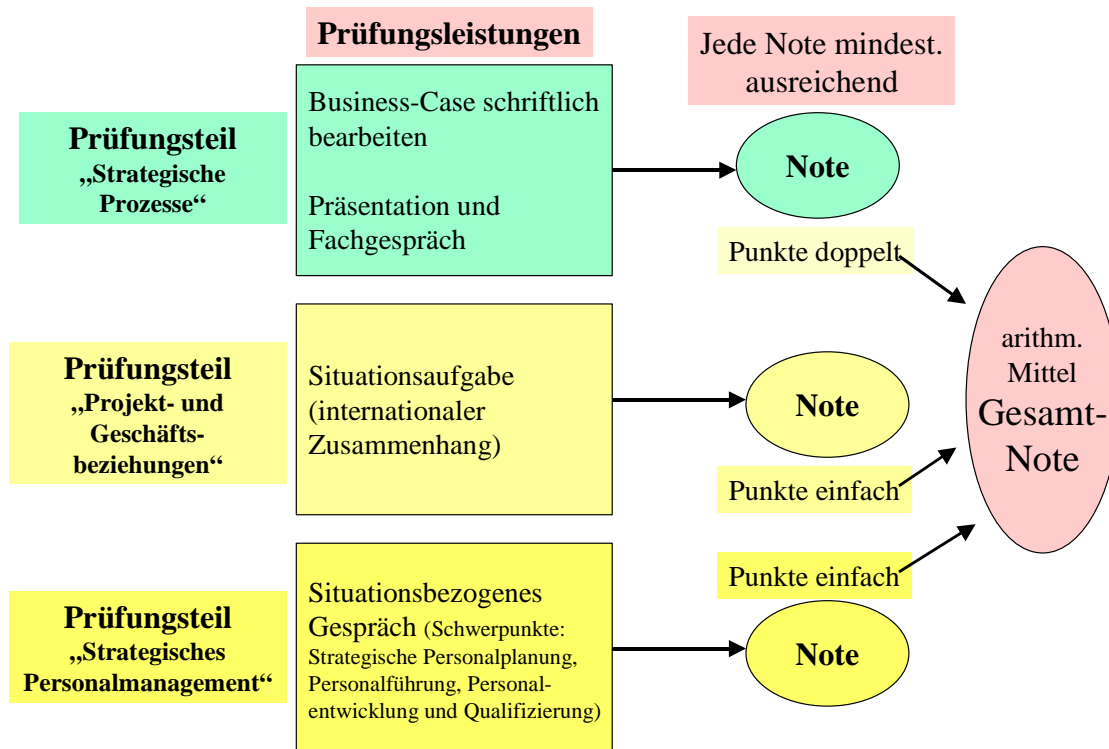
Prüfungsleistungen

Jede Note mindest. ausreichend

Prüfungsteil „Strategische Prozesse“

Business-Case schriftlich bearbeiten

Präsentation und Fachgespräch

Note

Punkte doppelt

Prüfungsteil „Projekt- und Geschäftsbeziehungen“

Situationsaufgabe (internationaler Zusammenhang)

Note

arithm. Mittel Gesamt-Note

Punkte einfach

Punkte einfach

Prüfungsteil „Strategisches Personalmanagement“

Situationsbezogenes Gespräch (Schwerpunkte: Strategische Personalplanung, Personalführung, Personalentwicklung und Qualifizierung)

Note